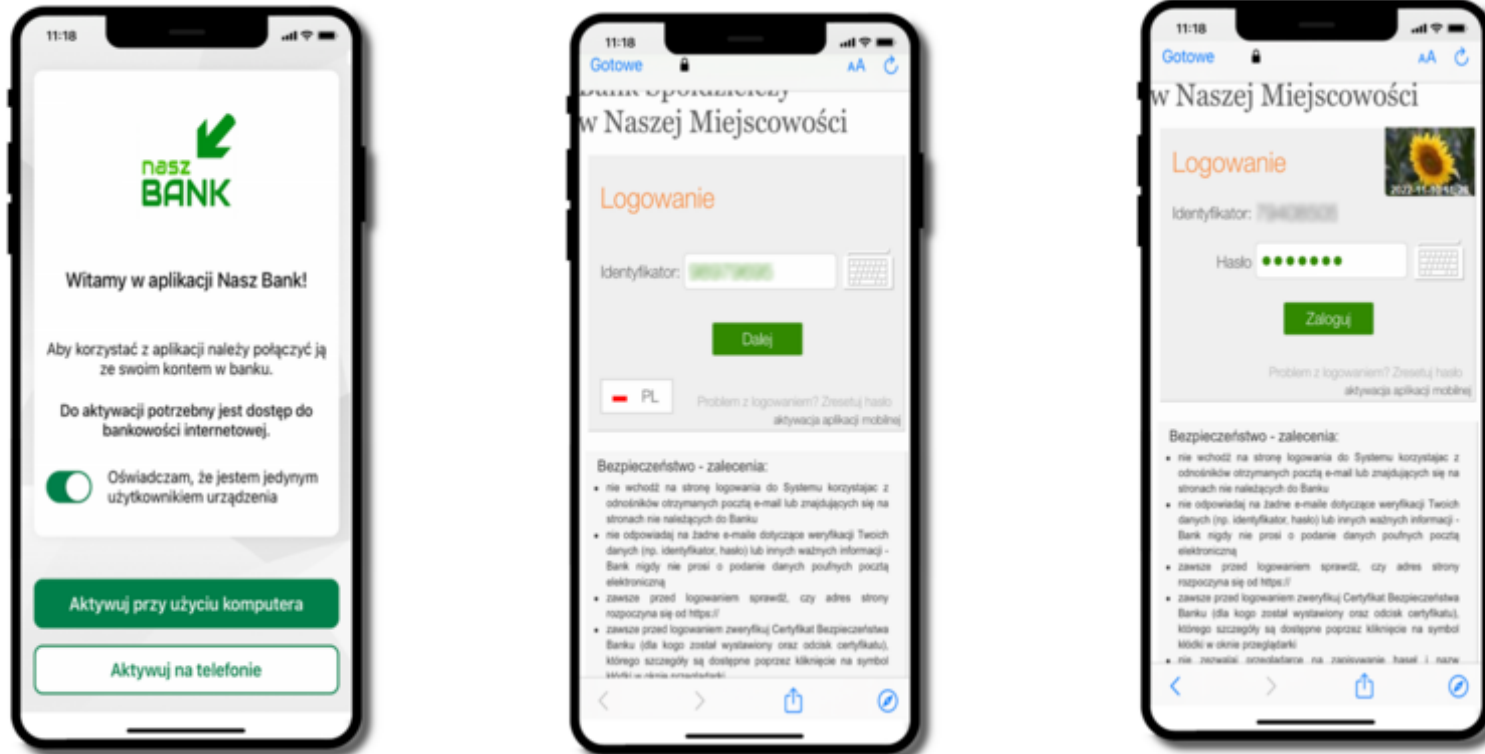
11:18

nasz BANK

Witamy w aplikacji Nasz Bank!

Aby korzystać z aplikacji należy połączyć ją ze swoim kontem w banku.

Do aktywacji potrzebny jest dostęp do bankowości internetowej.

Oświadczam, że jestem jedynym użytkownikiem urządzenia

Aktywuj przy użyciu komputera

Aktywuj na telefonie

11:18

Gotowe AA

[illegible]
w Naszej Miejscowości

Logowanie

Identyfikator: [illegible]

Dalej

PL

Problem z logowaniem? Zresetuj hasło
aktywacja aplikacji mobilnej

Bezpieczeństwo - zalecenia:
- nie wchodź na stronę logowania do Systemu korzystając z odnośników otrzymanych pocztą e-mail lub znajdujących się na stronach nie należących do Banku
- nie odpowiadaj na żadne e-maile dotyczące weryfikacji Twoich danych (np. identyfikator, hasło) lub innych ważnych informacji - Bank nigdy nie prosi o podanie danych poufnych pocztą elektroniczną
- zawsze przed logowaniem sprawdź, czy adres strony rozpoczyna się od https://
- zawsze przed logowaniem zweryfikuj Certyfikat Bezpieczeństwa Banku (dla kogo został wystawiony oraz odcisk certyfikatu), którego szczegóły są dostępne poprzez kliknięcie na symbol kłódki w oknie przeglądarki

11:18

Gotowe AA

w Naszej Miejscowości

Logowanie

2022-11-10 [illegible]

Identyfikator: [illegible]

Hasło •••••••

Zaloguj

Problem z logowaniem? Zresetuj hasło
aktywacja aplikacji mobilnej

Bezpieczeństwo - zalecenia:
- nie wchodź na stronę logowania do Systemu korzystając z odnośników otrzymanych pocztą e-mail lub znajdujących się na stronach nie należących do Banku
- nie odpowiadaj na żadne e-maile dotyczące weryfikacji Twoich danych (np. identyfikator, hasło) lub innych ważnych informacji - Bank nigdy nie prosi o podanie danych poufnych pocztą elektroniczną
- zawsze przed logowaniem sprawdź, czy adres strony rozpoczyna się od https://
- zawsze przed logowaniem zweryfikuj Certyfikat Bezpieczeństwa Banku (dla kogo został wystawiony oraz odcisk certyfikatu), którego szczegóły są dostępne poprzez kliknięcie na symbol kłódki w oknie przeglądarki
- nie zezwalaj przeglądarce na zapisywanie haseł i nazw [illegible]